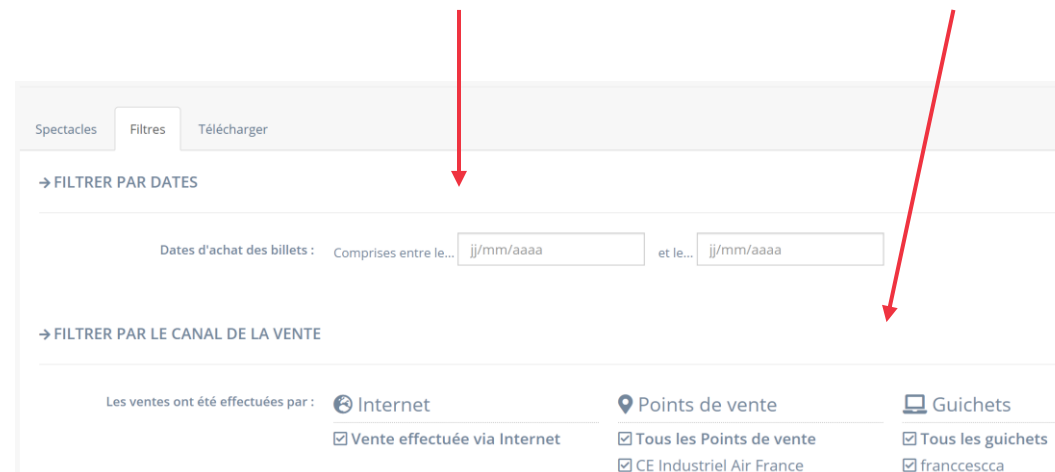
Spectacles Filtres Télécharger

→ FILTRER PAR DATES

Dates d'achat des billets : Comprises entre le... jj/mm/aaaa et le... jj/mm/aaaa

→ FILTRER PAR LE CANAL DE LA VENTE

Les ventes ont été effectuées par :

Internet
☑ Vente effectuée via Internet

Points de vente
☑ Tous les Points de vente
☑ CE Industriel Air France

Guichets
☑ Tous les guichets
☑ franccescca